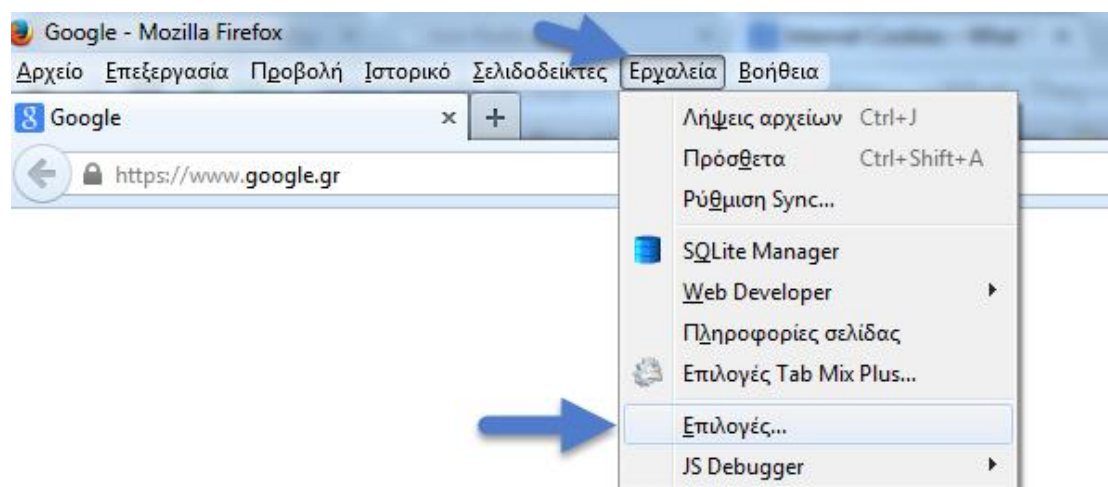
Google - Mozilla Firefox

Αρχείο Επεξεργασία Προβολή Ιστορικό Σελιδοδείκτες Εργαλεία Βοήθεια

Google ×

https://www.google.gr

Λήψεις αρχείων Ctrl+J
Πρόσθετα Ctrl+Shift+A
Ρύθμιση Sync...
SQLite Manager
Web Developer
Πληροφορίες σελίδας
Επιλογές Tab Mix Plus...
Επιλογές...
JS Debugger